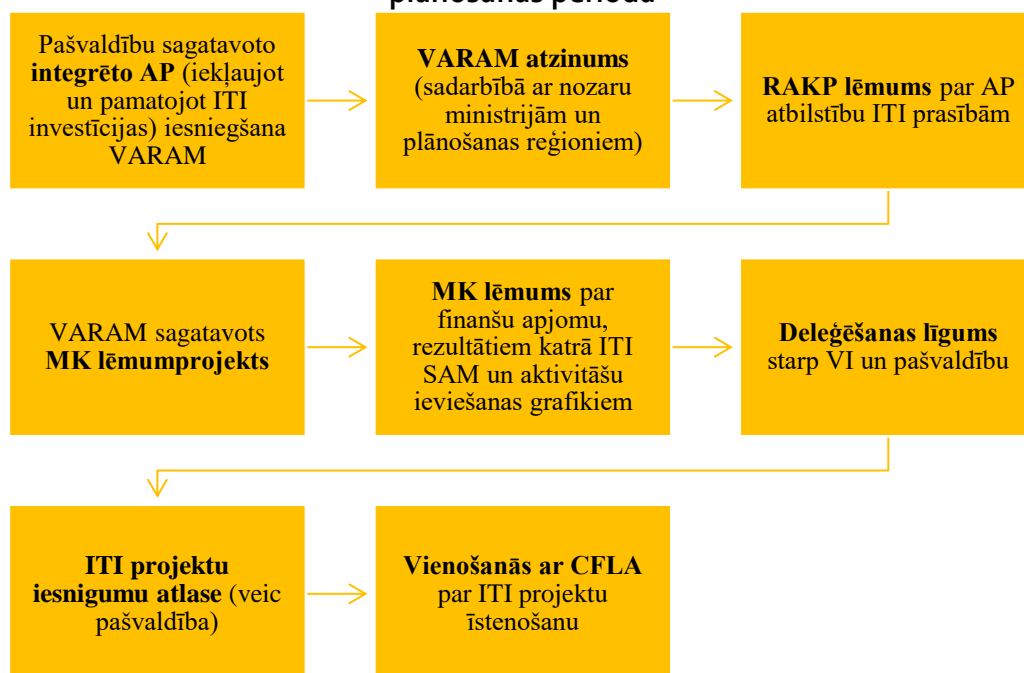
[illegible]

Pašvaldību sagatavoto **integrēto AP** (iekļaujot un pamatojot ITI investīcijas) iesniegšana VARAM

**VARAM atzinums** (sadarbībā ar nozaru ministrijām un plānošanas reģioniem)

**RAKP lēmums** par AP atbilstību ITI prasībām

VARAM sagatavots **MK lēmumprojekts**

**MK lēmums** par finanšu apjomu, rezultātiem katrā ITI SAM un aktivitāšu ieviešanas grafikiem

**Deleģēšanas līgums** starp VI un pašvaldību

**ITI projektu iesnigumu atlase** (veic pašvaldība)

**Vienošanās ar CFLA** par ITI projektu īstenošanu